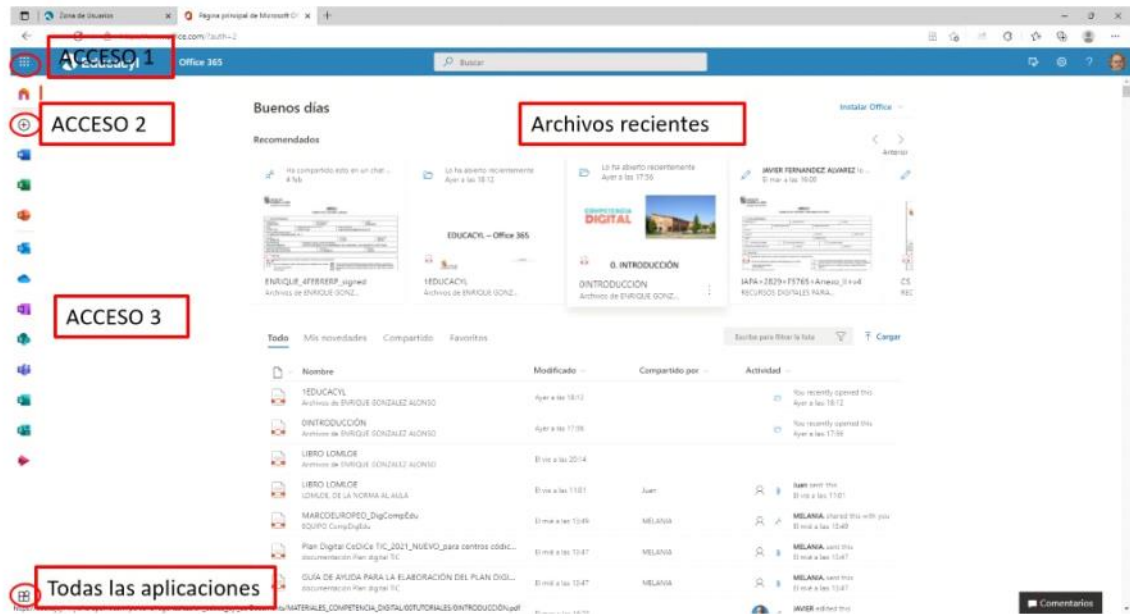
Zona de Usuarios | Página principal de Microsoft Of... | +

ice.com/?auth=2

ACCESO 1

Educacyl | Office 365

Buscar

ACCESO 2

ACCESO 3

Todas las aplicaciones

Buenos días

Instalar Office

Archivos recientes

Recomendados

Anterior

Ha compartido esto en un chat... 4 feb

Lo ha abierto recientemente Ayer a las 18:12

Lo ha abierto recientemente Ayer a las 17:56

JAVIER FERNANDEZ ALVAREZ la... El mar a las 16:00

EDUCACYL – Office 365

COMPETENCIA DIGITAL

0. INTRODUCCIÓN

ENRIQUE_4FBBERP_signed
Archivos de ENRIQUE GONZ...

1EDUCACYL
Archivos de ENRIQUE GONZ...

0INTRODUCCION
Archivos de ENRIQUE GONZ...

IAPA+2829+F5765+Anexo_II+v4
RECURSOS DIGITALES PARA...

CS
REC

Todo | Mis novedades | Compartido | Favoritos

Escribe para filtrar la lista

Cargar

| Nombre | Modificado | Compartido por | Actividad |
|---|---|---|---|
| 1EDUCACYL<br>Archivos de ENRIQUE GONZALEZ ALONSO | Ayer a las 18:12 | | You recently opened this<br>Ayer a las 18:12 |
| 0INTRODUCCIÓN<br>Archivos de ENRIQUE GONZALEZ ALONSO | Ayer a las 17:56 | | You recently opened this<br>Ayer a las 17:56 |
| LIBRO LOMLOE<br>Archivos de ENRIQUE GONZALEZ ALONSO | El vie a las 20:14 | | |
| LIBRO LOMLOE<br>LOMLOE, DE LA NORMA AL AULA | El mié a las 11:01 | Juan | Juan sent this<br>El mié a las 11:01 |
| MARCOEUROPEO_DigCompEdu<br>EQUIPO CompDigEdu | El mié a las 13:49 | MELANIA | MELANIA shared this with you<br>El mié a las 13:49 |
| Plan Digital CoDiCe TIC_2021_NUEVO_para centros códic...<br>documentación Plan digital TIC | El mié a las 13:47 | MELANIA | MELANIA sent this<br>El mié a las 13:47 |
| GUÍA DE AYUDA PARA LA ELABORACIÓN DEL PLAN DIGI...<br>documentación Plan digital TIC | El mié a las 13:47 | MELANIA | MELANIA sent this<br>El mié a las 13:47 |

ts/MATERIALES_COMPETENCIA_DIGITAL/0TUTORIALES/0INTRODUCCIÓN.pdf

JAVIER edited this

Comentarios